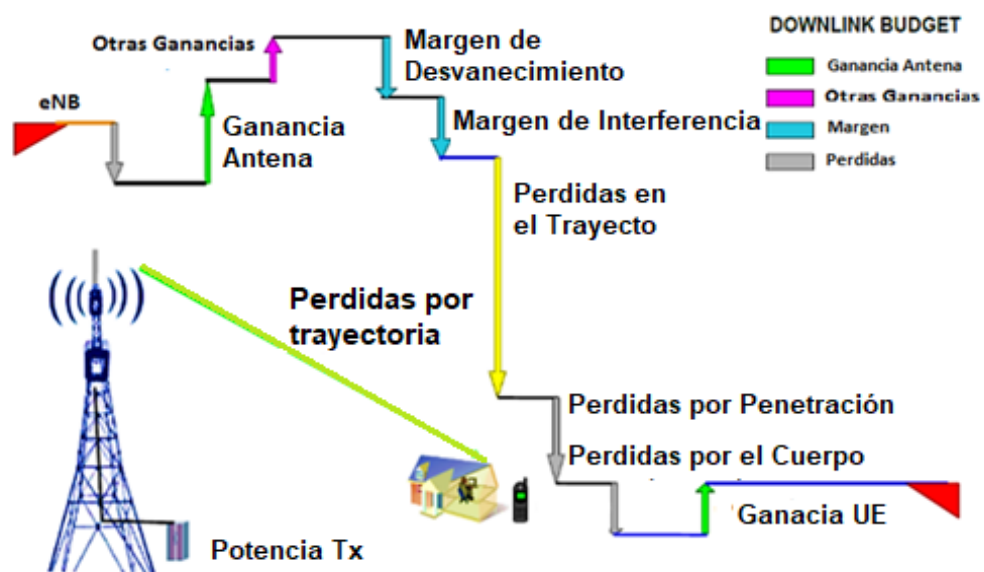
DOWNLINK BUDGET

Ganancia Antena

Otras Ganancias

Margen

Perdidas

Otras Ganancias

eNB

Ganancia Antena

Margen de Desvanecimiento

Margen de Interferencia

Perdidas en el Trayecto

Perdidas por trayectoria

Perdidas por Penetración

Perdidas por el Cuerpo

Ganacia UE

Potencia Tx